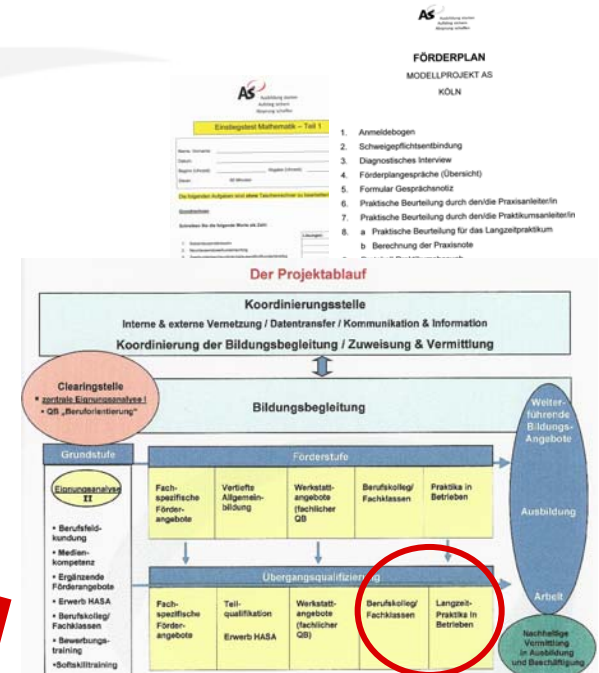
AS Ausbildung starten Aufstieg sichern Bewegung schaffen

FÖRDERPLAN

MODELLPROJEKT AS

KÖLN

1. Anmeldebogen
2. Schweigepflichtsentbindung
3. Diagnostisches Interview
4. Förderplangespräche (Übersicht)
5. Formular Gesprächsnotiz
6. Praktische Beurteilung durch den/die Praxisanleiter/in
7. Praktische Beurteilung durch den/die Praktikumsanleiter/in
8. a Praktische Beurteilung für das Langzeitpraktikum
b Berechnung der Praxisnote

AS Ausbildung starten Aufstieg sichern Bewegung schaffen

Einstiegstest Mathematik – Teil 1

Name, Vorname:
Datum:
Beginn (Uhrzeit):
Dauer: 60 Minuten

Die folgenden Aufgaben sind ohne Taschenrechner zu bearbeiten.

Grundrechnen

Schreiben Sie die folgenden Worte als Zahl:

Lösungen

Der Projektablauf

Koordinierungsstelle

Interne & externe Vernetzung / Datentransfer / Kommunikation & Information

Koordinierung der Bildungsbegleitung / Zuweisung & Vermittlung

Clearingstelle
• zentrale Eignungsanalyse I
• QB „Berufsorientierung"

Bildungsbegleitung

Weiterführende Bildungs-Angebote

Grundstufe

Eignungsanalyse II

• Berufsfeldkundung
• Medienkompetenz
• Ergänzende Förderangebote
• Erwerb HASA
• Berufskolleg/ Fachklassen
• Bewerbungstraining
•Softskilltraining

Förderstufe

Fachspezifische Förderangebote

Vertiefte Allgemeinbildung

Werkstattangebote (fachlicher QB)

Berufskolleg/ Fachklassen

Praktika in Betrieben

Ausbildung

Übergangsqualifizierung

Fachspezifische Förderangebote

Teilqualifikation
Erwerb HASA

Werkstattangebote (fachlicher QB)

Berufskolleg/ Fachklassen

Langzeit-Praktika in Betrieben

Arbeit

Nachhaltige Vermittlung in Ausbildung und Beschäftigung